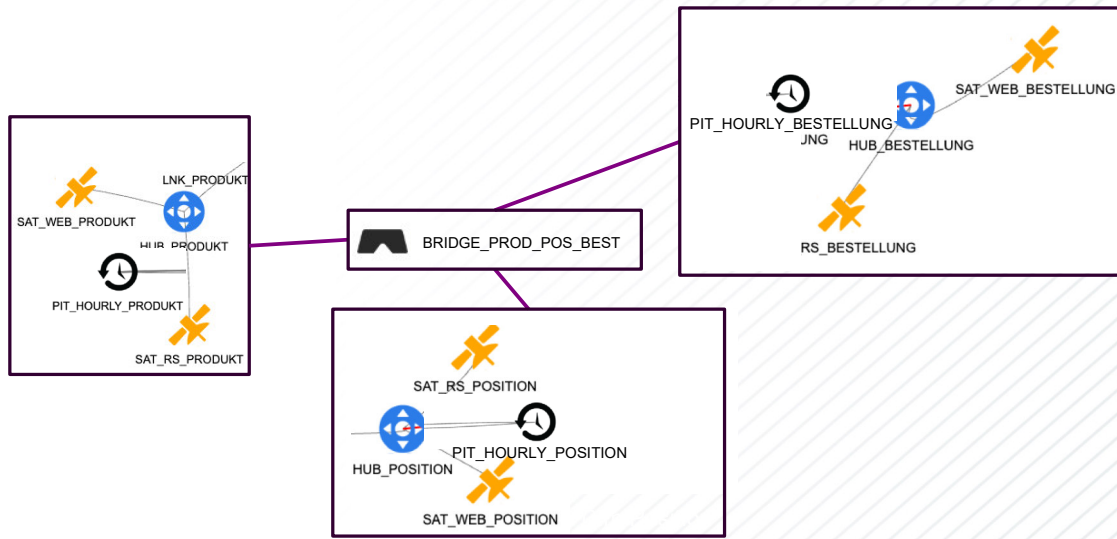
PIT_HOURLY_BESTELLUNG
JNG
SAT_WEB_BESTELLUNG
HUB_BESTELLUNG
RS_BESTELLUNG

LNK_PRODUKT
SAT_WEB_PRODUKT
HUB_PRODUKT
PIT_HOURLY_PRODUKT
SAT_RS_PRODUKT

BRIDGE_PROD_POS_BEST

SAT_RS_POSITION
HUB_POSITION
PIT_HOURLY_POSITION
SAT_WEB_POSITION